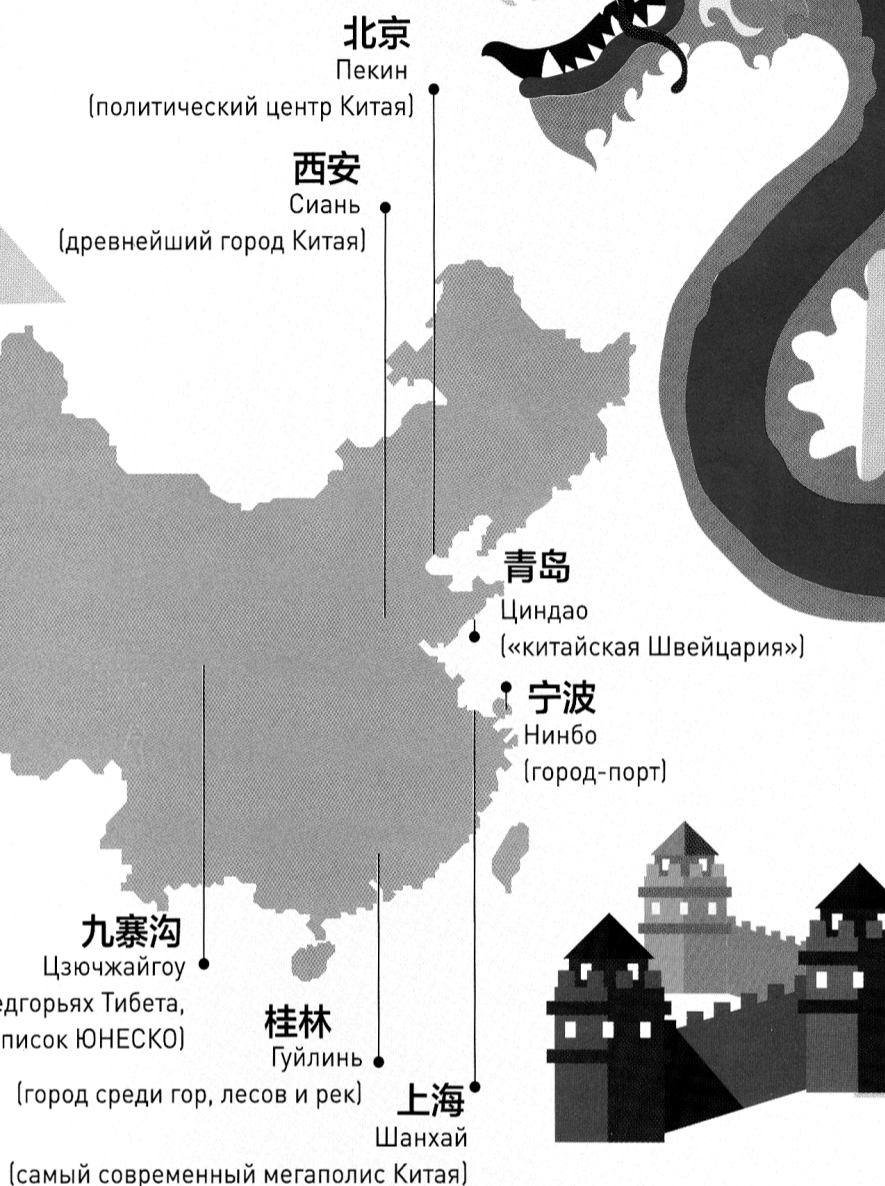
北京
Пекин
(политический центр Китая)

西安
Сиань
(древнейший город Китая)

青岛
Циндао
(«китайская Швейцария»)

宁波
Нинбо
(город-порт)

九寨沟
Цзючжайгоу
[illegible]едгорьях Тибета,
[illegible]писок ЮНЕСКО)

桂林
Гуйлинь
(город среди гор, лесов и рек)

上海
Шанхай
(самый современный мегаполис Китая)